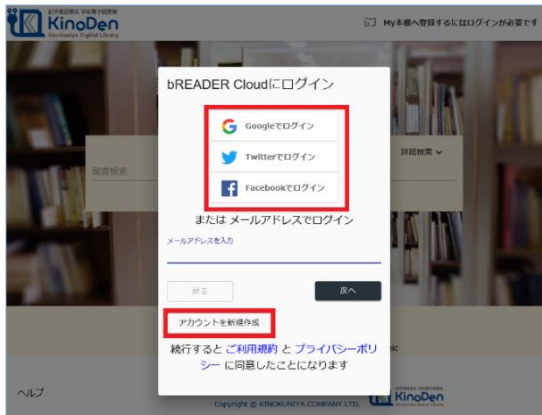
紀伊國屋書店 学術電子図書館
KinoDen
Kinokuniya Digital Library

My本棚へ登録するにはログインが必要です

bREADER Cloudにログイン

Googleでログイン

Twitterでログイン

Facebookでログイン

書籍検索

詳細検索

または メールアドレスでログイン

メールアドレスを入力

戻る

次へ

アカウントを新規作成

続行すると ご利用規約 と プライバシーポリシー に同意したことになります

ヘルプ

Copyright © KINOKUNIYA COMPANY LTD.

KinoDen